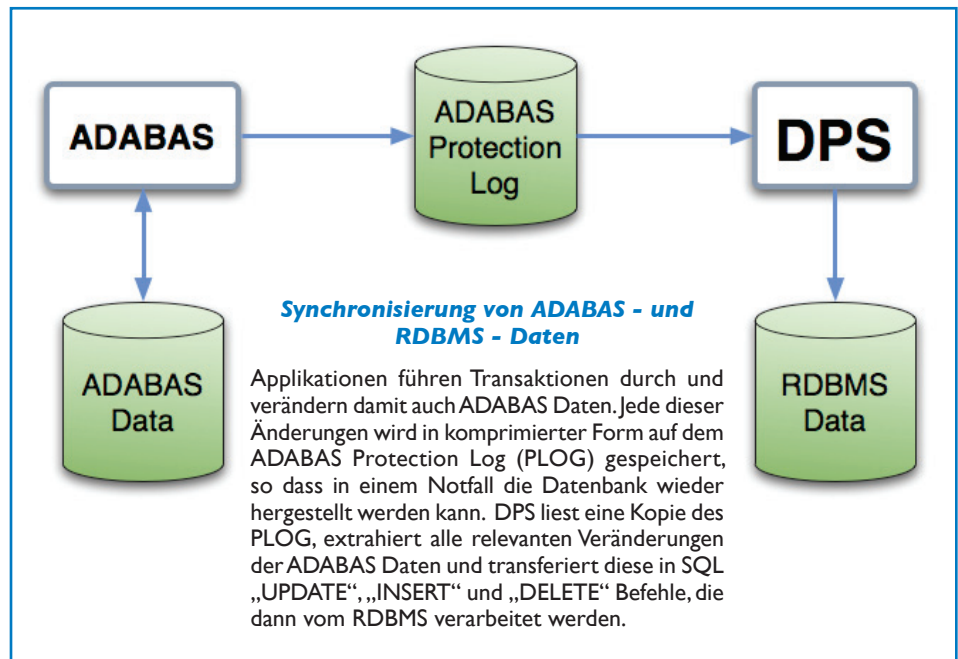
ADABAS

ADABAS Protection Log

DPS

ADABAS Data

RDBMS Data

Synchronisierung von ADABAS - und RDBMS - Daten

Applikationen führen Transaktionen durch und verändern damit auch ADABAS Daten. Jede dieser Änderungen wird in komprimierter Form auf dem ADABAS Protection Log (PLOG) gespeichert, so dass in einem Notfall die Datenbank wieder hergestellt werden kann. DPS liest eine Kopie des PLOG, extrahiert alle relevanten Veränderungen der ADABAS Daten und transferiert diese in SQL „UPDATE", „INSERT" und „DELETE" Befehle, die dann vom RDBMS verarbeitet werden.